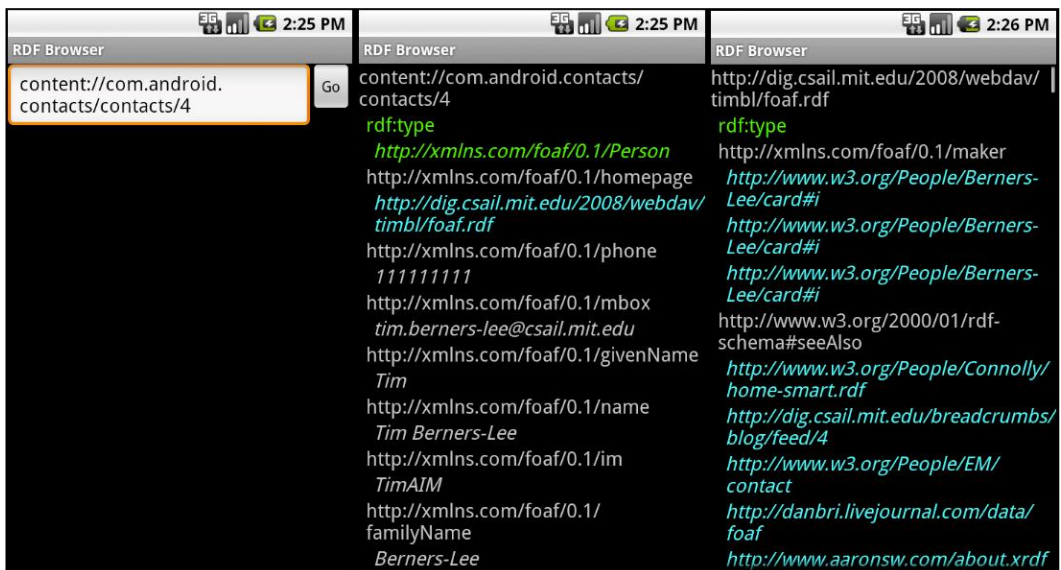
3G 2:25 PM
RDF Browser
content://com.android.contacts/contacts/4
Go

3G 2:25 PM
RDF Browser
content://com.android.contacts/contacts/4
rdf:type
http://xmlns.com/foaf/0.1/Person
http://xmlns.com/foaf/0.1/homepage
http://dig.csail.mit.edu/2008/webdav/timbl/foaf.rdf
http://xmlns.com/foaf/0.1/phone
111111111
http://xmlns.com/foaf/0.1/mbox
tim.berners-lee@csail.mit.edu
http://xmlns.com/foaf/0.1/givenName
Tim
http://xmlns.com/foaf/0.1/name
Tim Berners-Lee
http://xmlns.com/foaf/0.1/im
TimAIM
http://xmlns.com/foaf/0.1/familyName
Berners-Lee

3G 2:26 PM
RDF Browser
http://dig.csail.mit.edu/2008/webdav/timbl/foaf.rdf
rdf:type
http://xmlns.com/foaf/0.1/maker
http://www.w3.org/People/Berners-Lee/card#i
http://www.w3.org/People/Berners-Lee/card#i
http://www.w3.org/People/Berners-Lee/card#i
http://www.w3.org/2000/01/rdf-schema#seeAlso
http://www.w3.org/People/Connolly/home-smart.rdf
http://dig.csail.mit.edu/breadcrumbs/blog/feed/4
http://www.w3.org/People/EM/contact
http://danbri.livejournal.com/data/foaf
http://www.aaronsw.com/about.xrdf